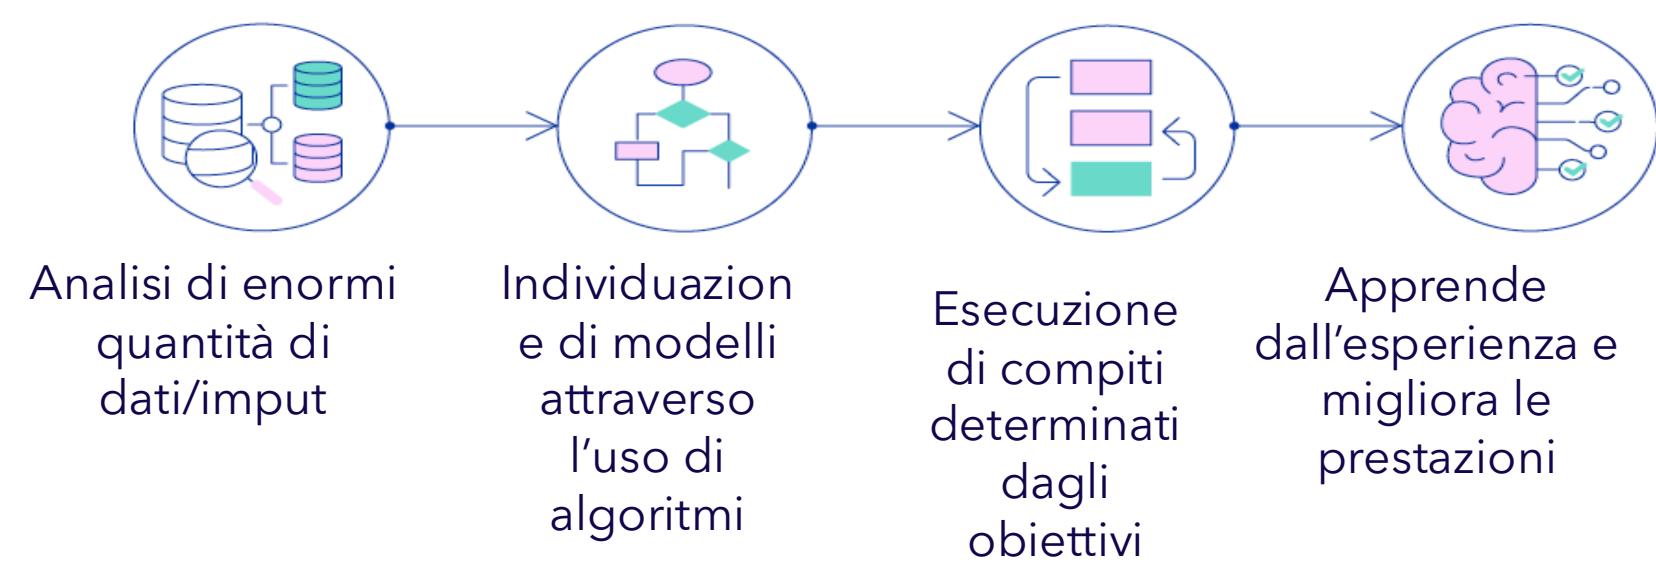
Analisi di enormi quantità di dati/imput

Individuazione di modelli attraverso l'uso di algoritmi

Esecuzione di compiti determinati dagli obiettivi

Apprende dall'esperienza e migliora le prestazioni